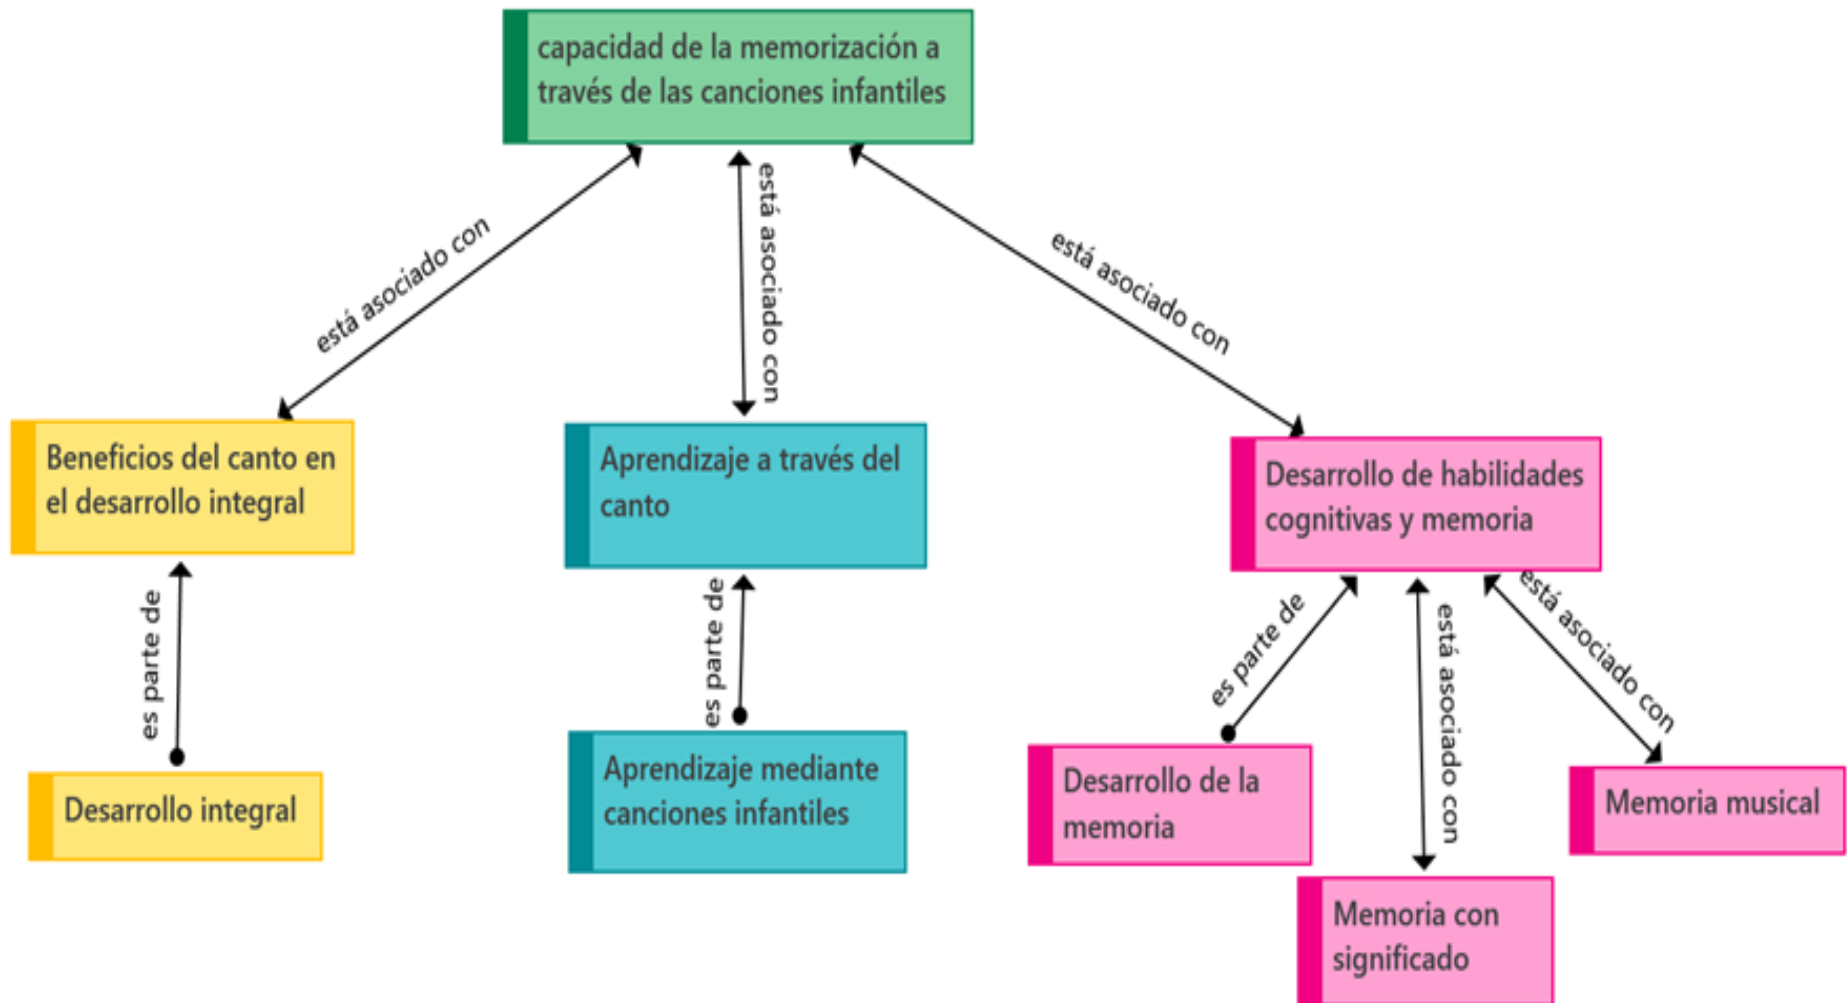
capacidad de la memorización a través de las canciones infantiles

está asociado con

está asociado con

está asociado con

Beneficios del canto en el desarrollo integral

Aprendizaje a través del canto

Desarrollo de habilidades cognitivas y memoria

es parte de

es parte de

es parte de

está asociado con

está asociado con

Desarrollo integral

Aprendizaje mediante canciones infantiles

Desarrollo de la memoria

Memoria musical

Memoria con significado